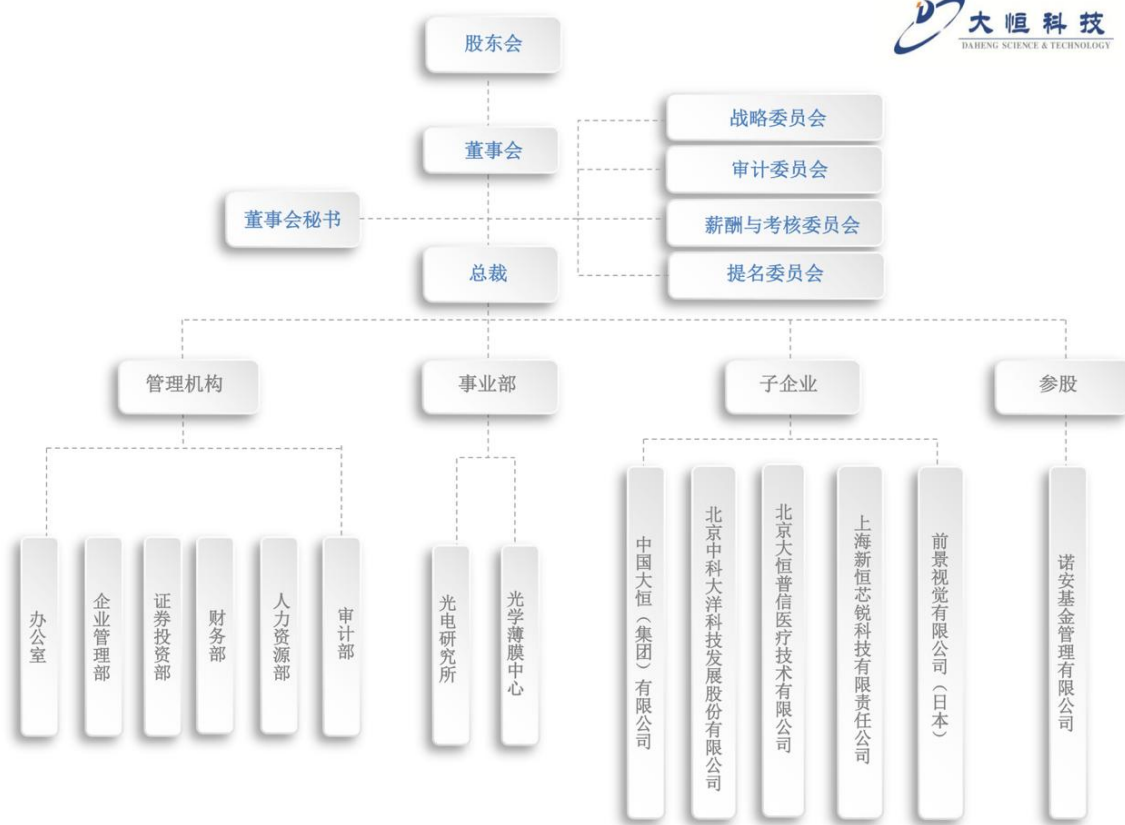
大恒科技
DAHENG SCIENCE & TECHNOLOGY

股东会

董事会

战略委员会

审计委员会

董事会秘书

薪酬与考核委员会

总裁

提名委员会

管理机构

事业部

子企业

参股

办公室

企业管理部

证券投资部

财务部

人力资源部

审计部

光电研究所

光学薄膜中心

中国大恒（集团）有限公司

北京中科大洋科技发展股份有限公司

北京大恒普信医疗技术有限公司

上海新恒芯锐科技有限责任公司

前景视觉有限公司（日本）

诺安基金管理有限公司